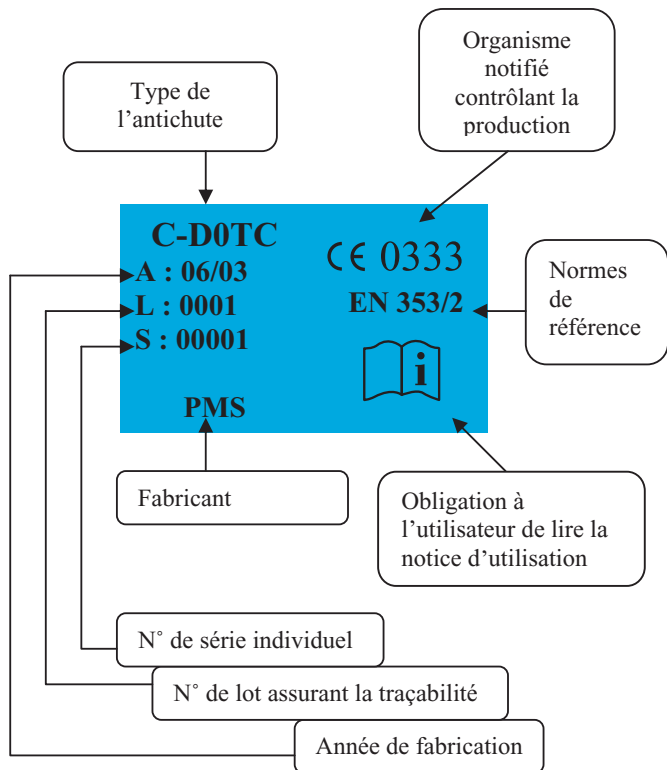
Organisme notifié contrôlant la production

Type de l'antichute

C-D0TC
A : 06/03
L : 0001
S : 00001

CE 0333
EN 353/2

Normes de référence

PMS

Fabricant

Obligation à l'utilisateur de lire la notice d'utilisation

N° de série individuel

N° de lot assurant la traçabilité

Année de fabrication